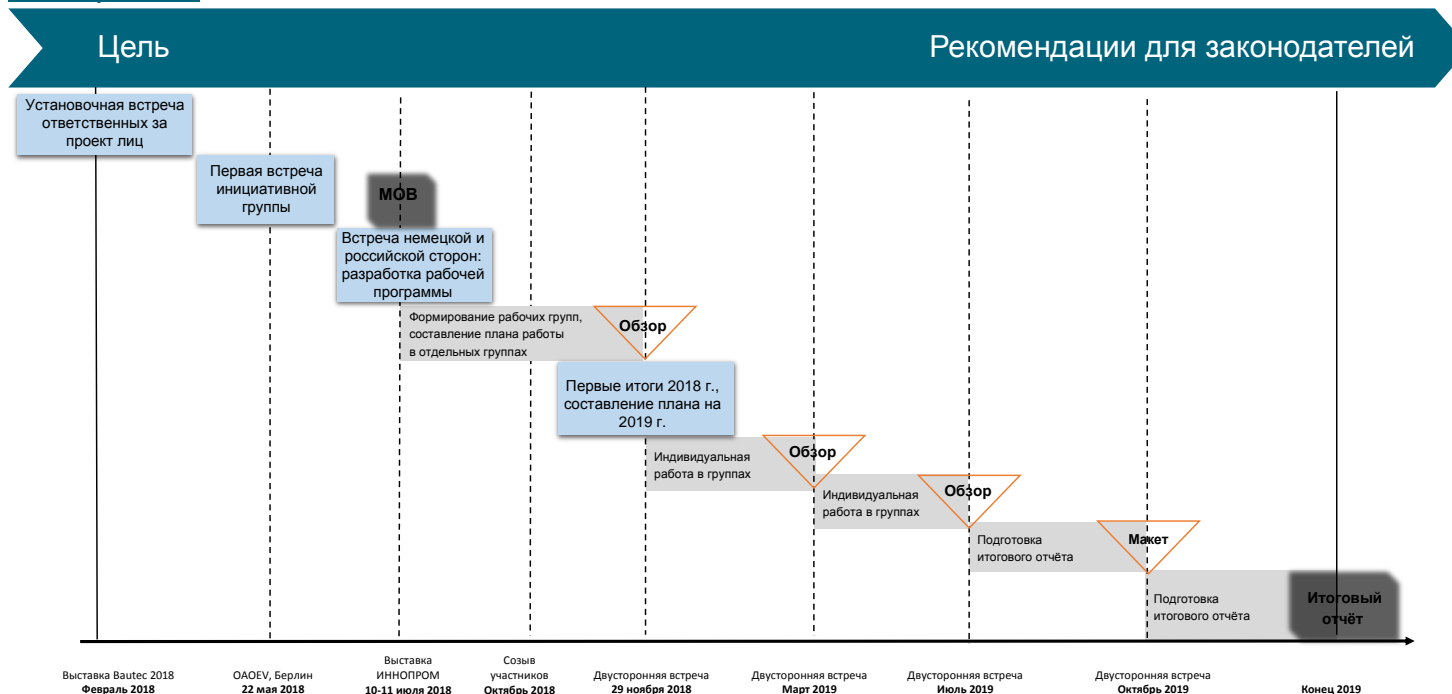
Цель

Рекомендации для законодателей

Установочная встреча ответственных за проект лиц

Первая встреча инициативной группы

МОВ

Встреча немецкой и российской сторон: разработка рабочей программы

Формирование рабочих групп, составление плана работы в отдельных группах

Обзор

Первые итоги 2018 г., составление плана на 2019 г.

Индивидуальная работа в группах

Обзор

Индивидуальная работа в группах

Обзор

Подготовка итогового отчёта

Макет

Подготовка итогового отчёта

Итоговый отчёт

Выставка Bautec 2018
Февраль 2018

OAOEV, Берлин
22 мая 2018

Выставка ИННОПРОМ
10-11 июля 2018

Созыв участников
Октябрь 2018

Двусторонняя встреча
29 ноября 2018

Двусторонняя встреча
Март 2019

Двусторонняя встреча
Июль 2019

Двусторонняя встреча
Октябрь 2019

Конец 2019